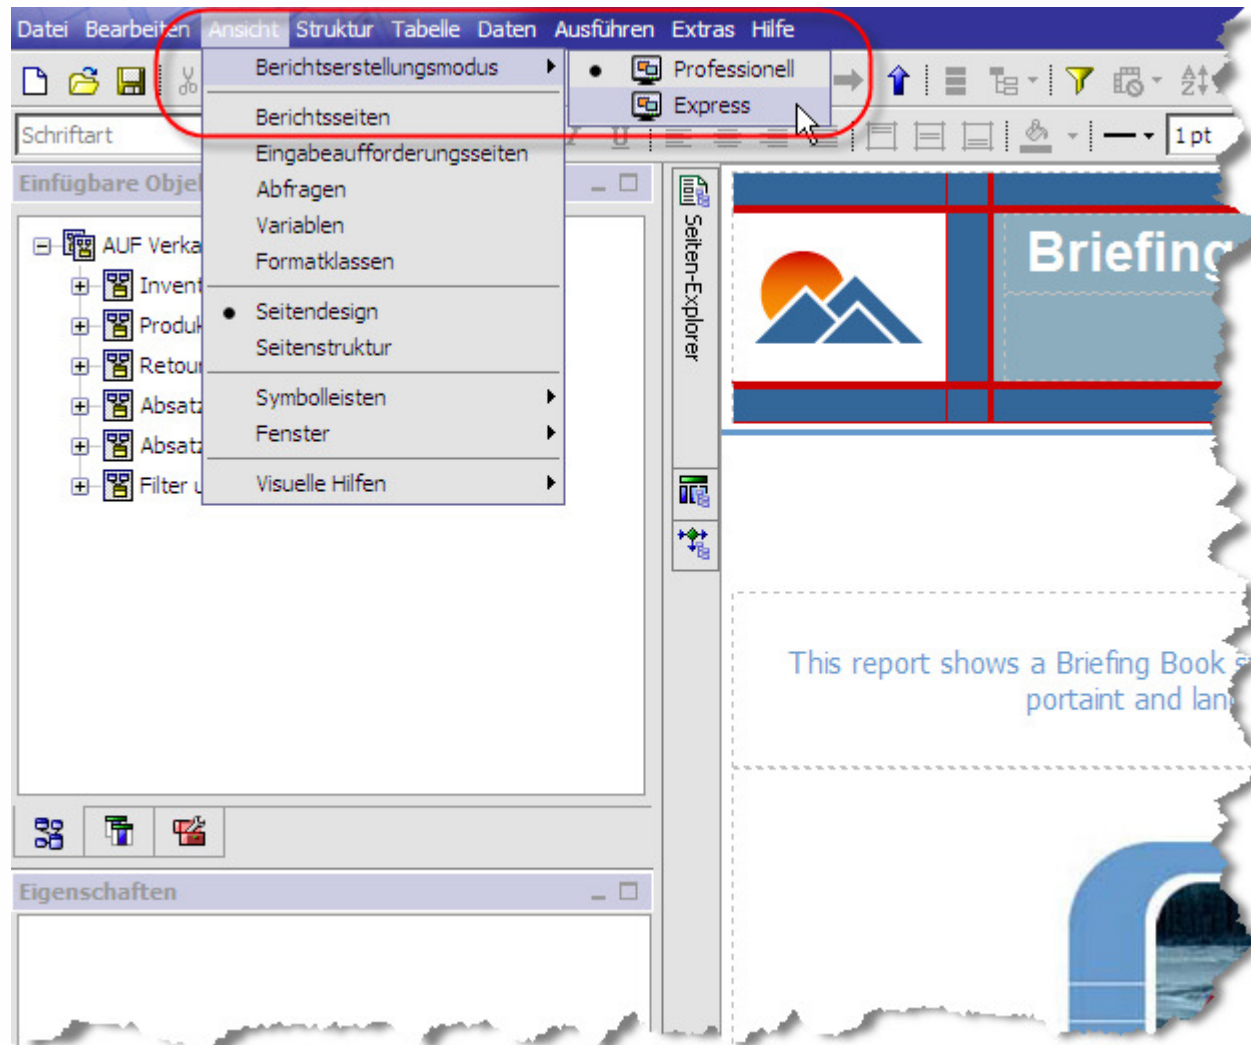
Datei Bearbeiten Ansicht Struktur Tabelle Daten Ausführen Extras Hilfe

Berichtserstellungsmodus
Berichtsseiten
Eingabeaufforderungsseiten
Abfragen
Variablen
Formatklassen
Seitendesign
Seitenstruktur
Symbolleisten
Fenster
Visuelle Hilfen

Professionell
Express

Schriftart
1 pt

Einfügbare Objel
AUF Verka
Invent
Produk
Retour
Absatz
Absatz
Filter u

Seiten-Explorer

Briefing

This report shows a Briefing Book
portaint and lan

Eigenschaften